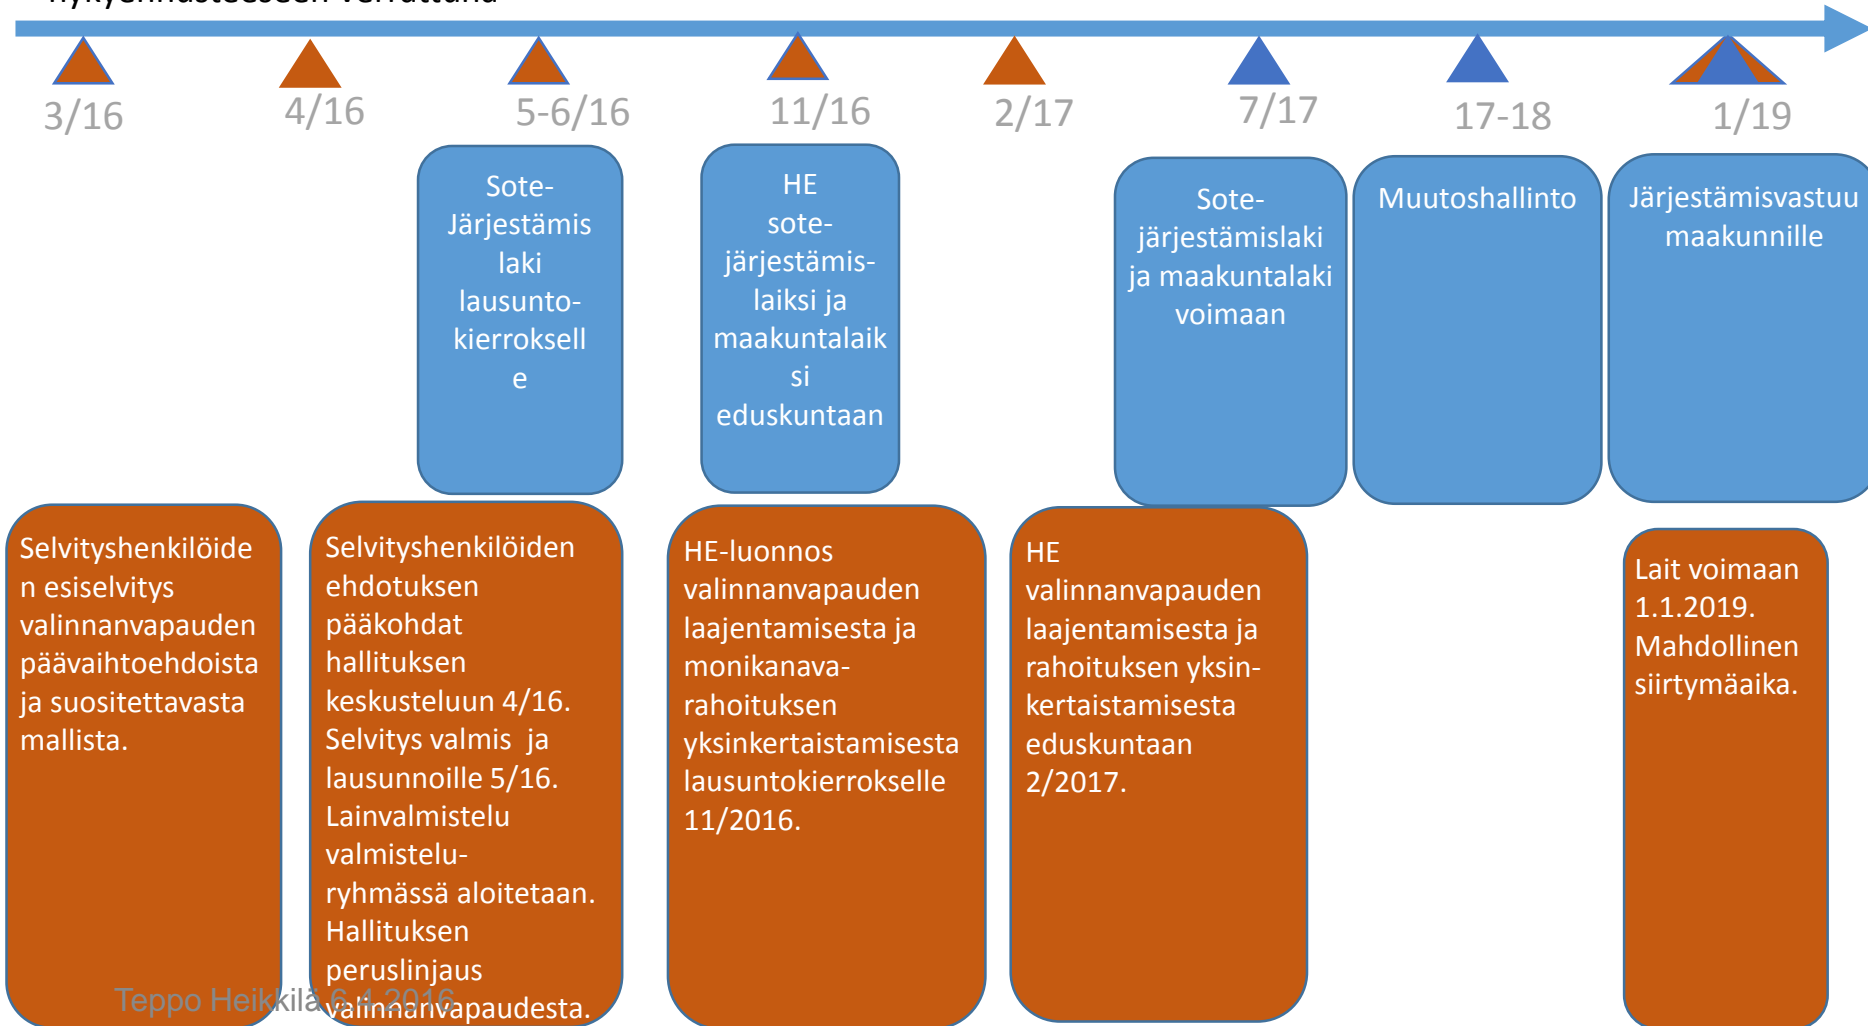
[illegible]

3/16

4/16

5-6/16

11/16

2/17

7/17

17-18

1/19

Sote-Järjestämis laki lausunto-kierroksell e

HE sote-järjestämis-laiksi ja maakuntalaik si eduskuntaan

Sote-järjestämislaki ja maakuntalaki voimaan

Muutoshallinto

Järjestämisvastuu maakunnille

Selvityshenkilöiden esiselvitys valinnanvapauden päävaihtoehdoista ja suositettavasta mallista.

Selvityshenkilöiden ehdotuksen pääkohdat hallituksen keskusteluun 4/16. Selvitys valmis ja lausunnoille 5/16. Lainvalmistelu valmistelu-ryhmässä aloitetaan. Hallituksen peruslinjaus valinnanvapaudesta.

HE-luonnos valinnanvapauden laajentamisesta ja monikanava-rahoituksen yksinkertaistamisesta lausuntokierrokselle 11/2016.

HE valinnanvapauden laajentamisesta ja rahoituksen yksinkertaistamisesta eduskuntaan 2/2017.

Lait voimaan 1.1.2019. Mahdollinen siirtymäaika.

Teppo Heikkilä 6.4.2016